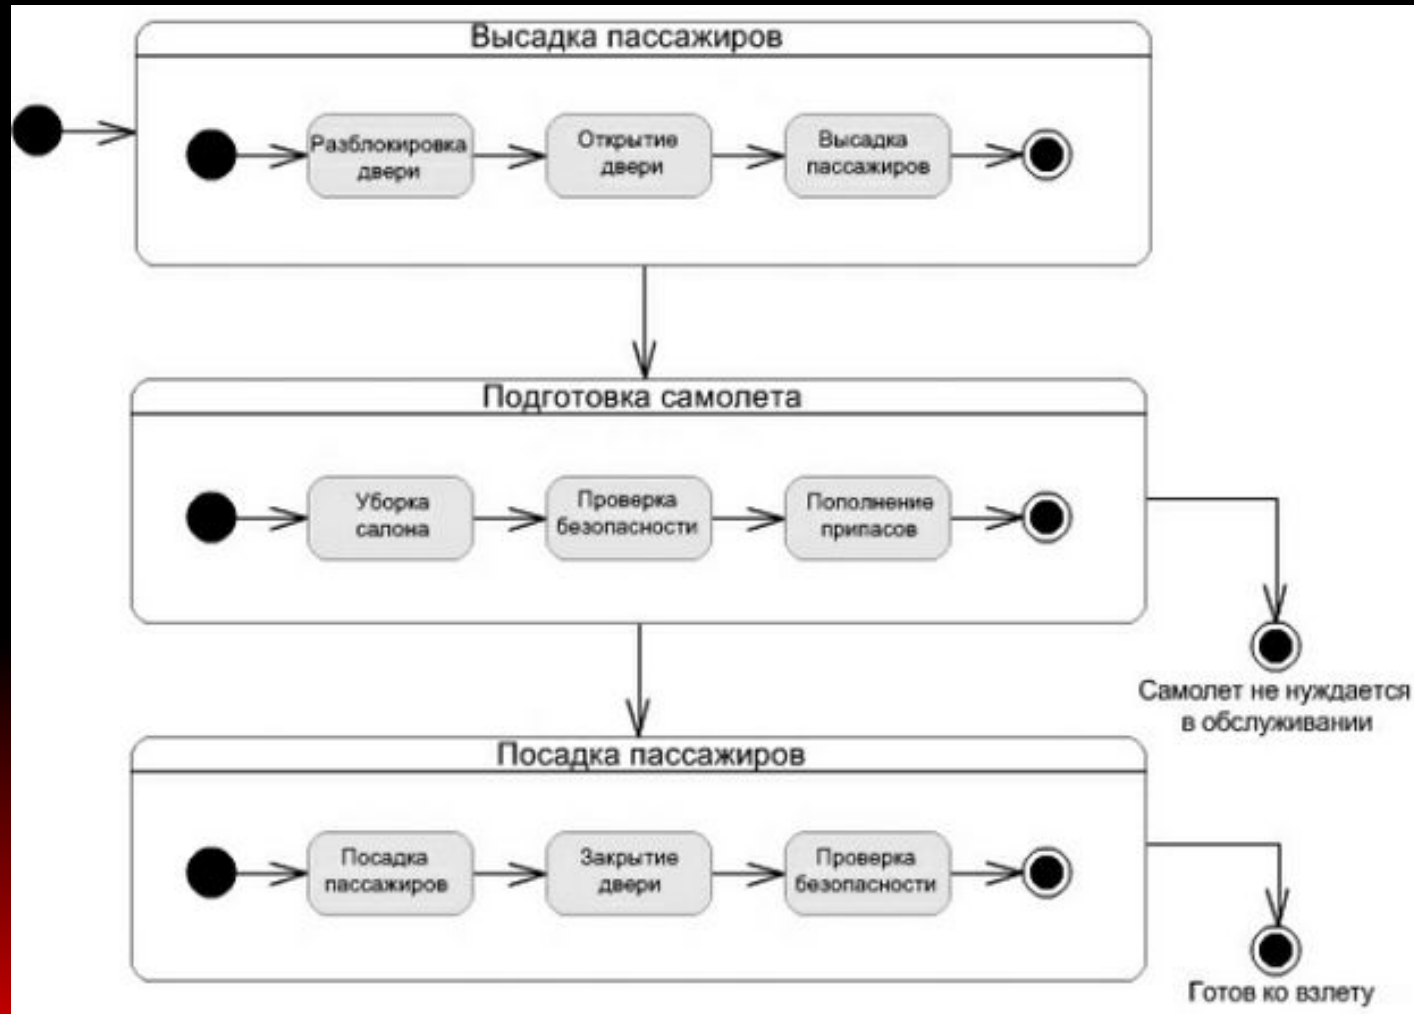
Высадка пассажиров

Разблокировка двери

Открытие двери

Высадка пассажиров

Подготовка самолета

Уборка салона

Проверка безопасности

Пополнение припасов

Самолет не нуждается в обслуживании

Посадка пассажиров

Посадка пассажиров

Закрытие двери

Проверка безопасности

Готов ко взлету